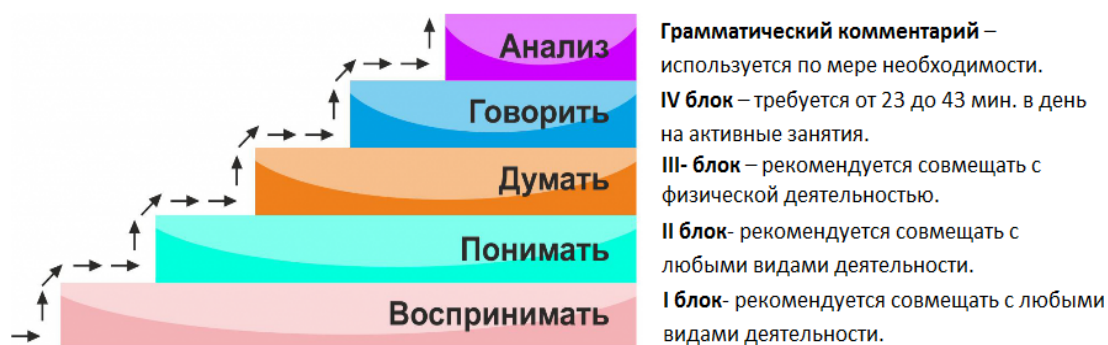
Анализ

Говорить

Думать

Понимать

Воспринимать

**Грамматический комментарий** – используется по мере необходимости.

**IV блок** – требуется от 23 до 43 мин. в день на активные занятия.

**III- блок** – рекомендуется совмещать с физической деятельностью.

**II блок**- рекомендуется совмещать с любыми видами деятельности.

**I блок**- рекомендуется совмещать с любыми видами деятельности.